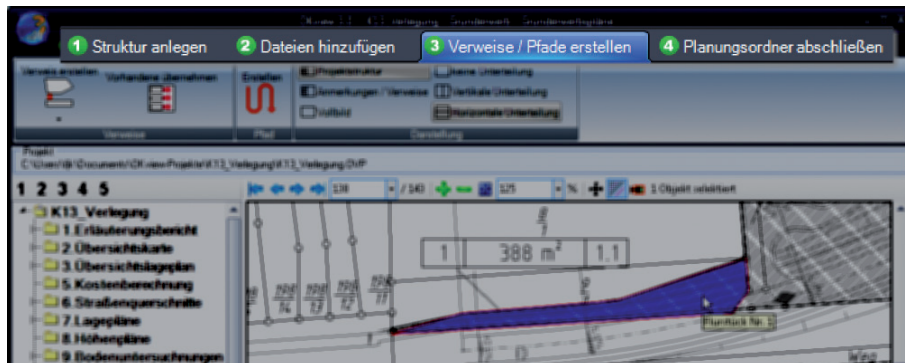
1 Struktur anlegen
2 Dateien hinzufügen
3 Verweise / Pfade erstellen
4 Planungsordner abschließen

Verweis erstellen
Vorhandene übernehmen
Verweise
Erstellen
Pfad
Projektstruktur
Anmerkungen / Verweise
Vollbild
Keine Unterteilung
Vertikale Unterteilung
Horizontale Unterteilung
Darstellung

Projekt:
C:\Users\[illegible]\Documents\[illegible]\Projekte\K13_Verlegung\K13_Verlegung.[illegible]

1 2 3 4 5

138 / 140
125 %
1 Objekt selektiert

K13_Verlegung
1.Erläuterungsbericht
2.Übersichtskarte
3.Übersichtslageplan
5.Kostenberechnung
6.Straßenquerschnitte
7.Lagepläne
8.Höhenpläne
9.Bodenuntersuchungen

1
388 m²
1.1
Flurstück Nr. 3